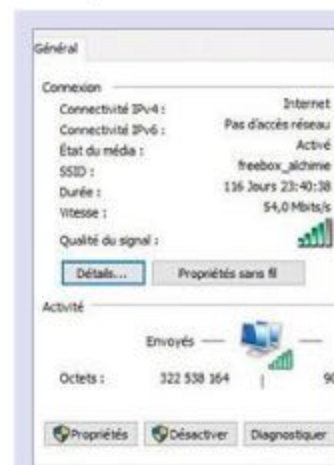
Général

Connexion

Connectivité IPv4 : Internet

Connectivité IPv6 : Pas d'accès réseau

État du média : Activé

SSID : freebox_alchimie

Durée : 116 Jours 23:40:38

Vitesse : 54,0 Mbits/s

Qualité du signal :

Détails... Propriétés sans fil

Activité

Envoyés —

Octets : 322 538 164 | 9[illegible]

Propriétés Désactiver Diagnostiquer